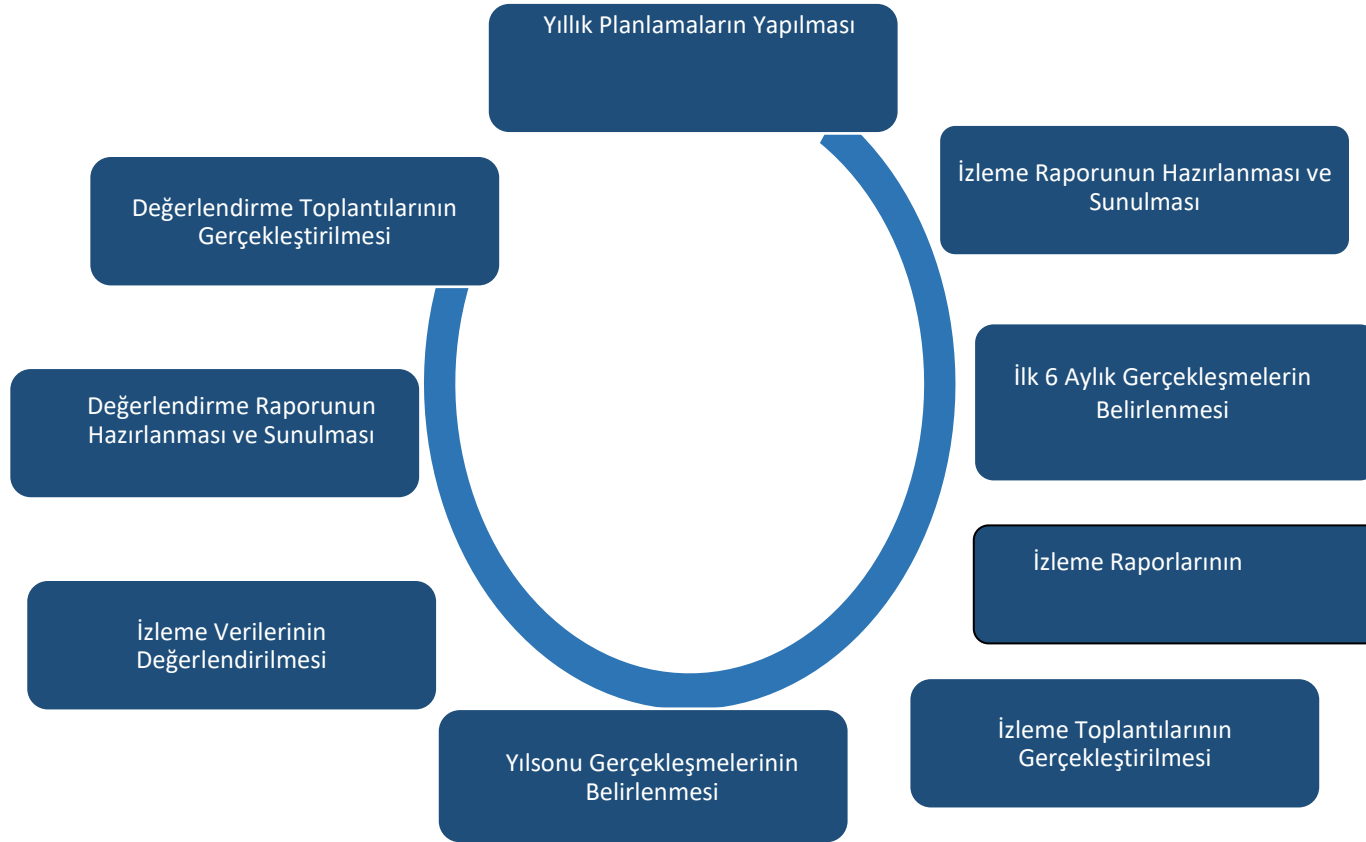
Yıllık Planlamaların Yapılması

İzleme Raporunun Hazırlanması ve Sunulması

İlk 6 Aylık Gerçekleşmelerin Belirlenmesi

İzleme Raporlarının

İzleme Toplantılarının Gerçekleştirilmesi

Yılsonu Gerçekleşmelerinin Belirlenmesi

İzleme Verilerinin Değerlendirilmesi

Değerlendirme Raporunun Hazırlanması ve Sunulması

Değerlendirme Toplantılarının Gerçekleştirilmesi